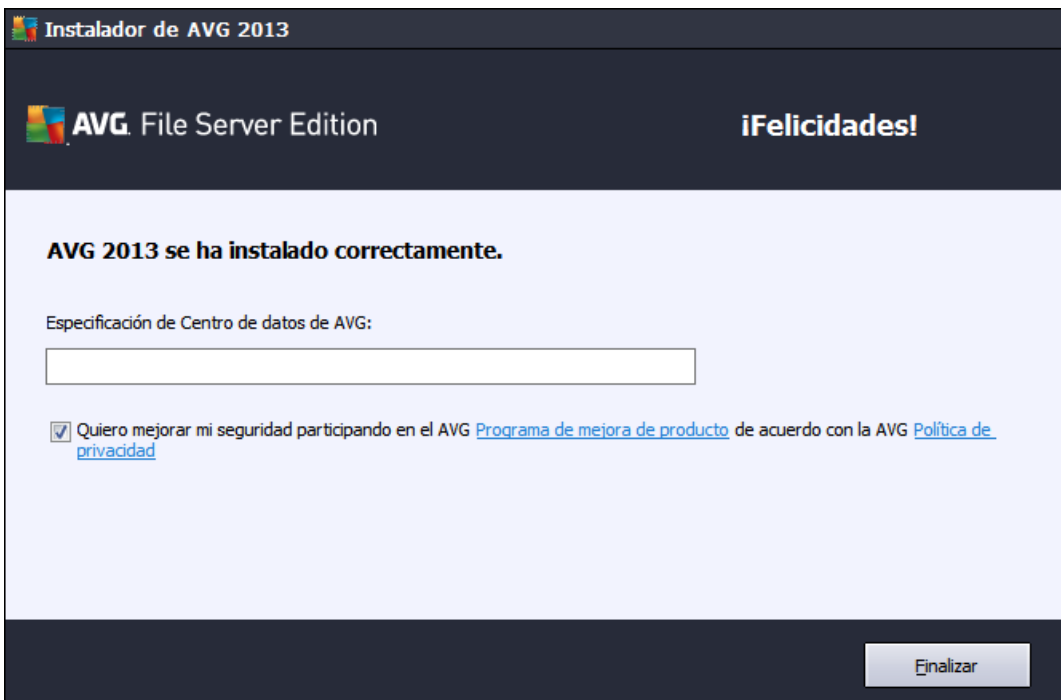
Instalador de AVG 2013

AVG. File Server Edition

¡Felicidades!

AVG 2013 se ha instalado correctamente.

Especificación de Centro de datos de AVG:

Quiero mejorar mi seguridad participando en el AVG Programa de mejora de producto de acuerdo con la AVG Política de privacidad

Finalizar